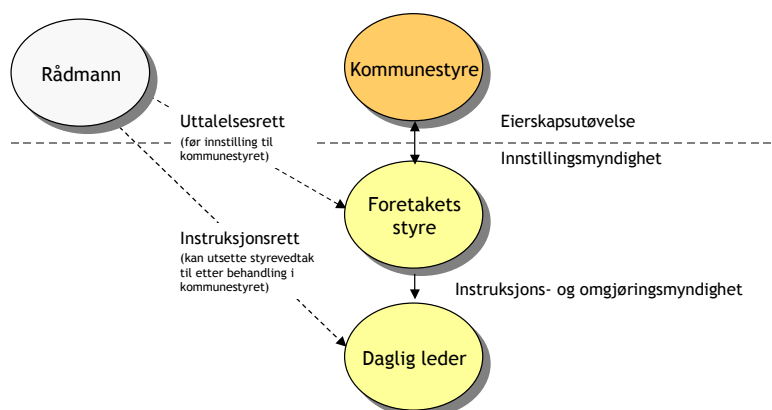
Rådmann

Kommunestyre

Uttalelsesrett
(før innstilling til kommunestyret)

Eierskapsutøvelse

Innstillingsmyndighet

Foretakets styre

Instruksjonsrett
(kan utsette styrevedtak til etter behandling i kommunestyret)

Instruksjons- og omgjøringsmyndighet

Daglig leder